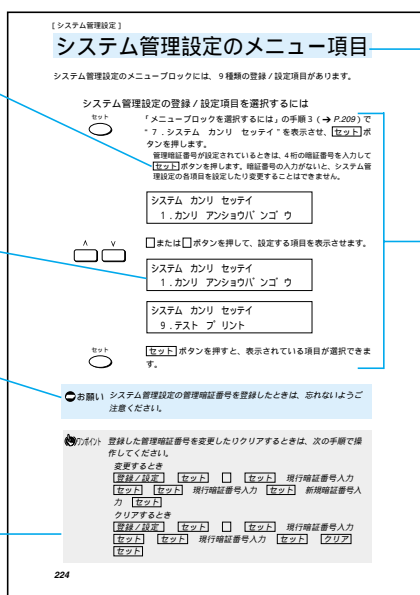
[ システム管理設定 ]

システム管理設定のメニュー項目

システム管理設定のメニューブロックには、9 種類の登録 / 設定項目があります。

システム管理設定の登録 / 設定項目を選択するには

セット

「メニューブロックを選択するには」の手順 3（➔ P.209）で "7．システム カンリ セッテイ" を表示させ、セット ボタンを押します。

管理暗証番号が設定されているときは、4 桁の暗証番号を入力して セット ボタンを押します。暗証番号の入力がないと、システム管理設定の各項目を設定したり変更することはできません。

システム カンリ セッテイ
1．カンリ アンショウバンゴウ

∧ ∨

□または□ボタンを押して、設定する項目を表示させます。

システム カンリ セッテイ
1．カンリ アンショウバンゴウ

システム カンリ セッテイ
9．テスト プリント

セット

セット ボタンを押すと、表示されている項目が選択できます。

お願い システム管理設定の管理暗証番号を登録したときは、忘れないようご注意ください。

ワンポイント 登録した管理暗証番号を変更したりクリアするときは、次の手順で操作してください。
変更するとき
登録 / 設定 セット □ セット 現行暗証番号入力 セット セット 現行暗証番号入力 セット 新規暗証番号入力 セット
クリアするとき
登録 / 設定 セット □ セット 現行暗証番号入力 セット セット 現行暗証番号入力 セット クリア セット

224